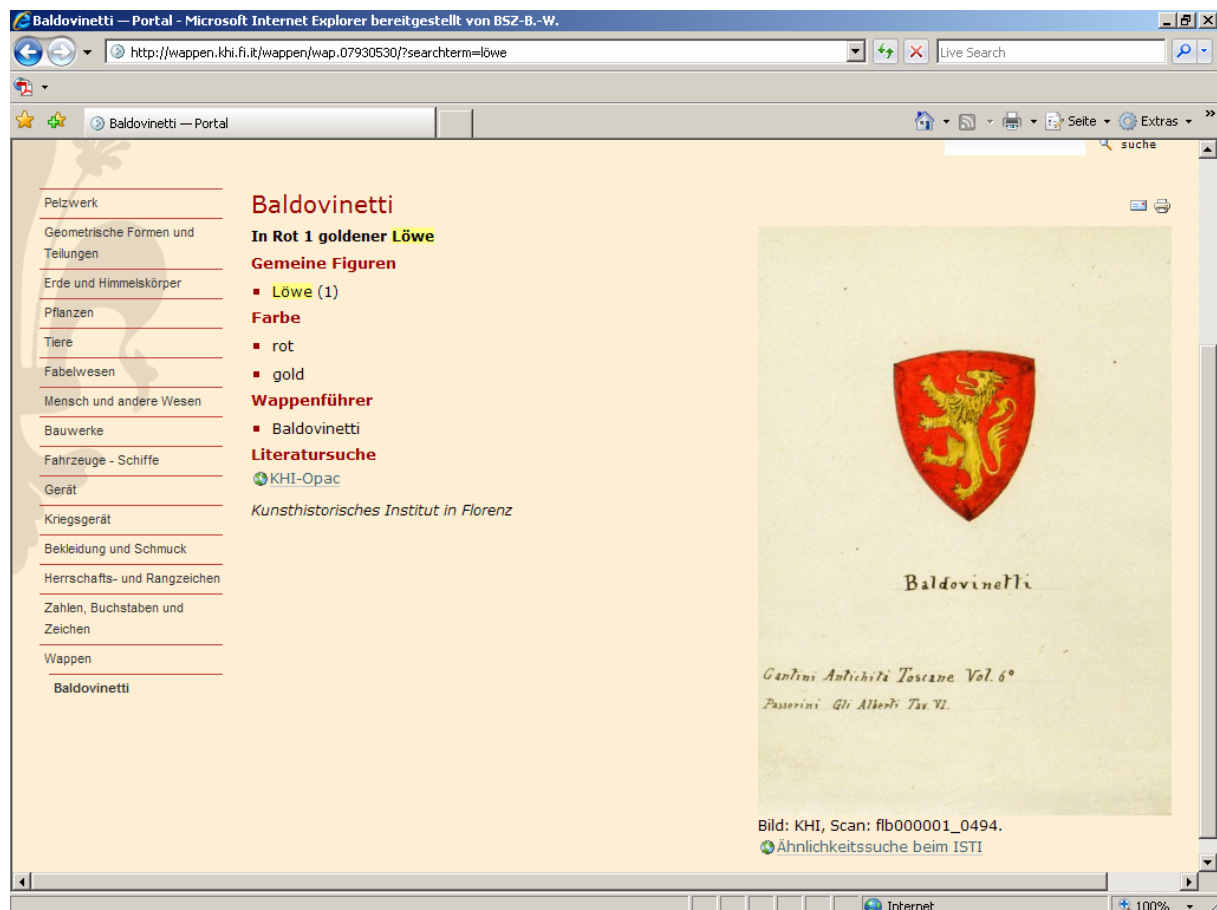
Baldovinetti — Portal - Microsoft Internet Explorer bereitgestellt von BSZ-B.-W.

http://wappen.khi.fi.it/wappen/wap.07930530/?searchterm=löwe

Live Search

Baldovinetti — Portal

Seite Extras

suche

Pelzwerk
Geometrische Formen und Teilungen
Erde und Himmelskörper
Pflanzen
Tiere
Fabelwesen
Mensch und andere Wesen
Bauwerke
Fahrzeuge - Schiffe
Gerät
Kriegsgerät
Bekleidung und Schmuck
Herrschafts- und Rangzeichen
Zahlen, Buchstaben und Zeichen
Wappen
Baldovinetti

Baldovinetti

In Rot 1 goldener Löwe

Gemeine Figuren

- Löwe (1)

Farbe

- rot
- gold

Wappenführer

- Baldovinetti

Literatursuche

KHI-Opac

Kunsthistorisches Institut in Florenz

Baldovinetti

Gantini Antichità Toscane Vol. 6°

Passerini Gli Alberti Tav. VI.

Bild: KHI, Scan: flb000001_0494.

Ähnlichkeitssuche beim ISTI

Internet

100%